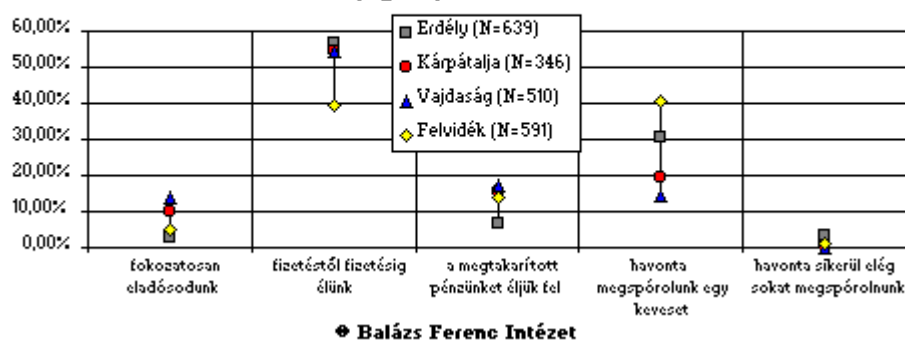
60,00%
50,00%
40,00%
30,00%
20,00%
10,00%
0,00%

Erdély (N=639)
Kárpátalja (N=346)
Vajdaság (N=510)
Felvidék (N=591)

fokozatosan eladósodunk
fizetéstől fizetésig élünk
a megtakarított pénzünket éljük fel
havonta megspórolunk egy keveset
havonta sikerül elég sokat megspórolnunk

© Balázs Ferenc Intézet